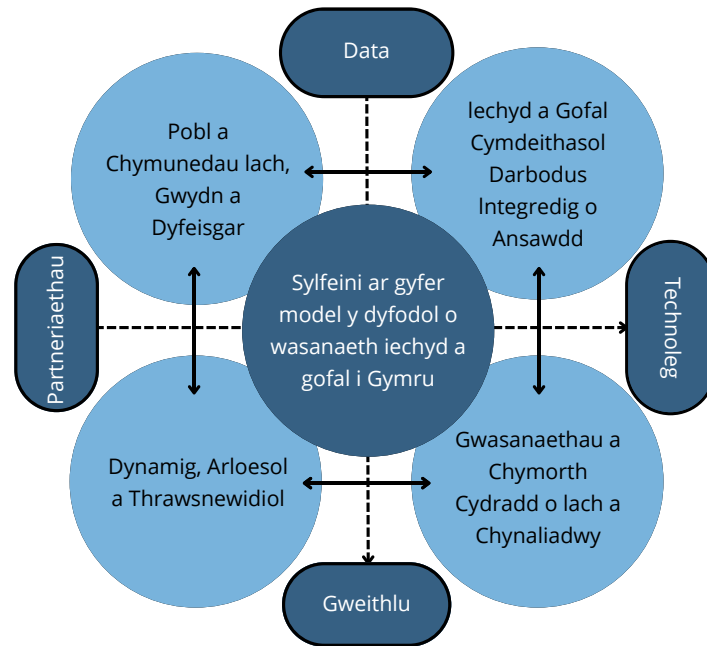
Data

Pobl a Chymunedau Iach, Gwydn a Dyfeisgar

Iechyd a Gofal Cymdeithasol Darbodus Integredig o Ansawdd

Partneriaethau

Sylfeini ar gyfer model y dyfodol o wasanaeth iechyd a gofal i Gymru

Technoleg

Dynamig, Arloesol a Thrawsnewidiol

Gwasanaethau a Chymorth Cydradd o Iach a Chynaliadwy

Gweithlu